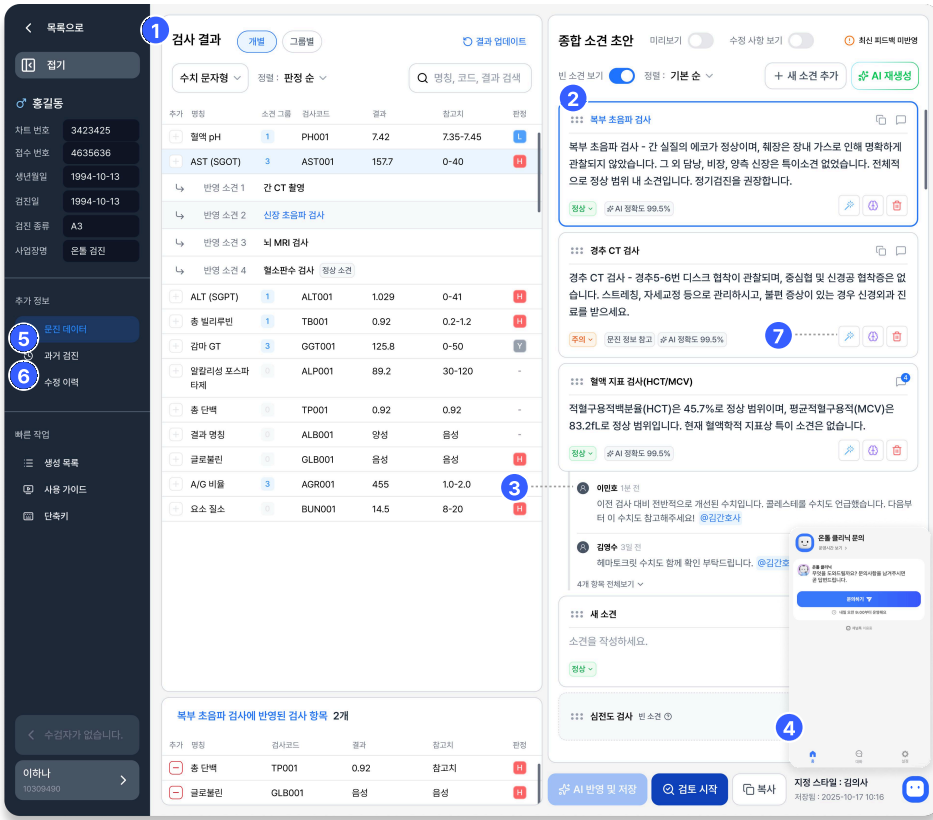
목록으로

접기

♂ 홍길동

| 차트 번호 | 3423425 |
|---|---|
| 접수 번호 | 4635636 |
| 생년월일 | 1994-10-13 |
| 검진일 | 1994-10-13 |
| 검진 종류 | A3 |
| 사업장명 | 온톨 검진 |

추가 정보

5 문진 데이터
과거 검진
6 수정 이력

빠른 작업

생성 목록
사용 가이드
단축키

수검자가 없습니다.

이하나
10309490

1 검사 결과 개별 그룹별 결과 업데이트

수치 문자형 정렬 : 판정 순 명칭, 코드, 결과 검색

| 추가 | 명칭 | 소견 그룹 | 검사코드 | 결과 | 참고치 | 판정 |
|---|---|---|---|---|---|---|
| + | 혈액 pH | 1 | PH001 | 7.42 | 7.35-7.45 | L |
| + | AST (SGOT) | 3 | AST001 | 157.7 | 0-40 | H |
| | 반영 소견 1 | 간 CT 촬영 | | | | |
| | 반영 소견 2 | 신장 초음파 검사 | | | | |
| | 반영 소견 3 | 뇌 MRI 검사 | | | | |
| | 반영 소견 4 | 혈소판수 검사 정상 소견 | | | | |
| + | ALT (SGPT) | 1 | ALT001 | 1.029 | 0-41 | H |
| + | 총 빌리루빈 | 1 | TB001 | 0.92 | 0.2-1.2 | H |
| + | 감마 GT | 3 | GGT001 | 125.8 | 0-50 | Y |
| + | 알칼리성 포스파타제 | 0 | ALP001 | 89.2 | 30-120 | - |
| + | 총 단백 | 0 | TP001 | 0.92 | 0.92 | - |
| + | 결과 명칭 | 0 | ALB001 | 양성 | 음성 | - |
| + | 글로불린 | 0 | GLB001 | 음성 | 음성 | H |
| + | A/G 비율 | 3 | AGR001 | 455 | 1.0-2.0 | H |
| + | 요소 질소 | 0 | BUN001 | 14.5 | 8-20 | H |

복부 초음파 검사에 반영된 검사 항목 2개

| 추가 | 명칭 | 검사코드 | 결과 | 참고치 | 판정 |
|---|---|---|---|---|---|
| − | 총 단백 | TP001 | 0.92 | 참고치 | H |
| − | 글로불린 | GLB001 | 음성 | 음성 | H |

종합 소견 초안 미리보기 수정 사항 보기 최신 피드백 미반영

빈 소견 보기 정렬 : 기본 순 + 새 소견 추가 AI 재생성

2 복부 초음파 검사
복부 초음파 검사 - 간 실질의 에코가 정상이며, 췌장은 장내 가스로 인해 명화하게 관찰되지 않았습니다. 그 외 담낭, 비장, 양측 신장은 특이소견 없었습니다. 전체적으로 정상 범위 내 소견입니다. 정기검진을 권장합니다.
정상 AI 정확도 99.5%

경추 CT 검사
경추 CT 검사 - 경추5-6번 디스크 협착이 관찰되며, 중심협 및 신경공 협착증은 없습니다. 스트레칭, 자세교정 등으로 관리하시고, 불편 증상이 있는 경우 신경외과 진료를 받으세요.
주의 문진 정보 참고 AI 정확도 99.5% 7

혈액 지표 검사(HCT/MCV)
적혈구용적백분율(HCT)은 45.7%로 정상 범위이며, 평균적혈구용적(MCV)은 83.2fL로 정상 범위입니다. 현재 혈액학적 지표상 특이 소견은 없습니다.
정상 AI 정확도 99.5%

3 이민호 1분 전
이전 검사 대비 전반적으로 개선된 수치입니다. 콜레스테롤 수치도 언급했습니다. 다음부터 이 수치도 참고해주세요! @김간호사

김영수 3일 전
헤마토크릿 수치도 함께 확인 부탁드립니다. @김간호

4개 항목 전체보기

새 소견
소견을 작성하세요.
정상

심전도 검사 빈 소견

온톨 클리닉 문의
4

AI 반영 및 저장 검토 시작 복사

지정 스타일 : 김의사
저장됨 : 2025-10-17 10:16